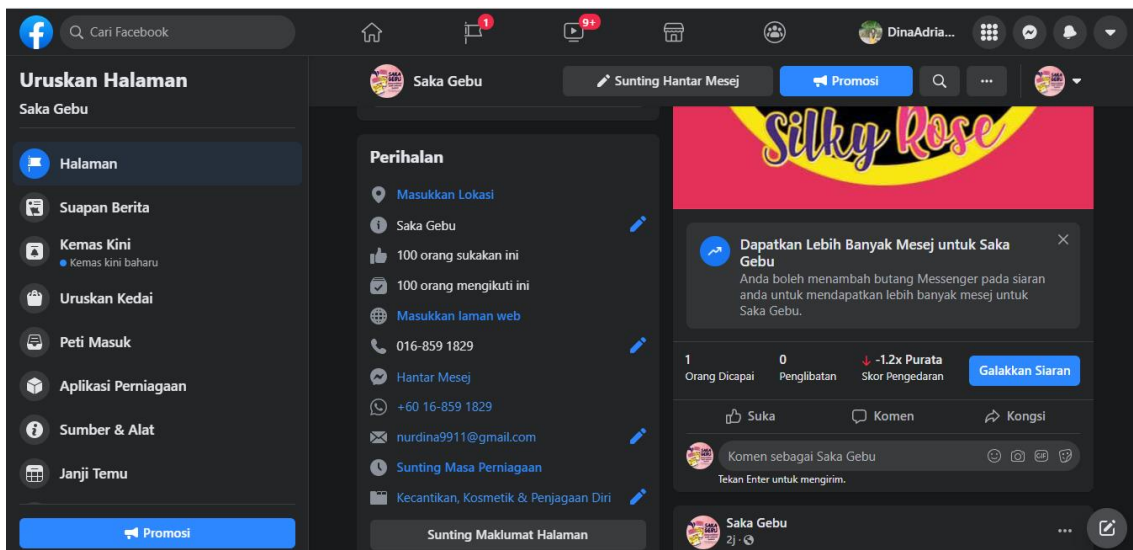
Cari Facebook

1

9+

DinaAdria...

Uruskan Halaman

Saka Gebu

Halaman

Suapan Berita

Kemas Kini

• Kemas kini baharu

Uruskan Kedai

Peti Masuk

Aplikasi Perniagaan

Sumber & Alat

Janji Temu

Promosi

Saka Gebu

Sunting Hantar Mesej

Promosi

...

Perihalan

Masukkan Lokasi

Saka Gebu

100 orang sukakan ini

100 orang mengikuti ini

Masukkan laman web

016-859 1829

Hantar Mesej

+60 16-859 1829

nurdina9911@gmail.com

Sunting Masa Perniagaan

Kecantikan, Kosmetik & Penjagaan Diri

Sunting Maklumat Halaman

Silky Rose

Dapatkan Lebih Banyak Mesej untuk Saka Gebu

Anda boleh menambah butang Messenger pada siaran anda untuk mendapatkan lebih banyak mesej untuk Saka Gebu.

1
Orang Dicapai

0
Penglibatan

-1.2x Purata
Skor Pengedaran

Galakkan Siaran

Suka

Komen

Kongsi

Komen sebagai Saka Gebu

Tekan Enter untuk mengirim.

Saka Gebu

2j ·

...